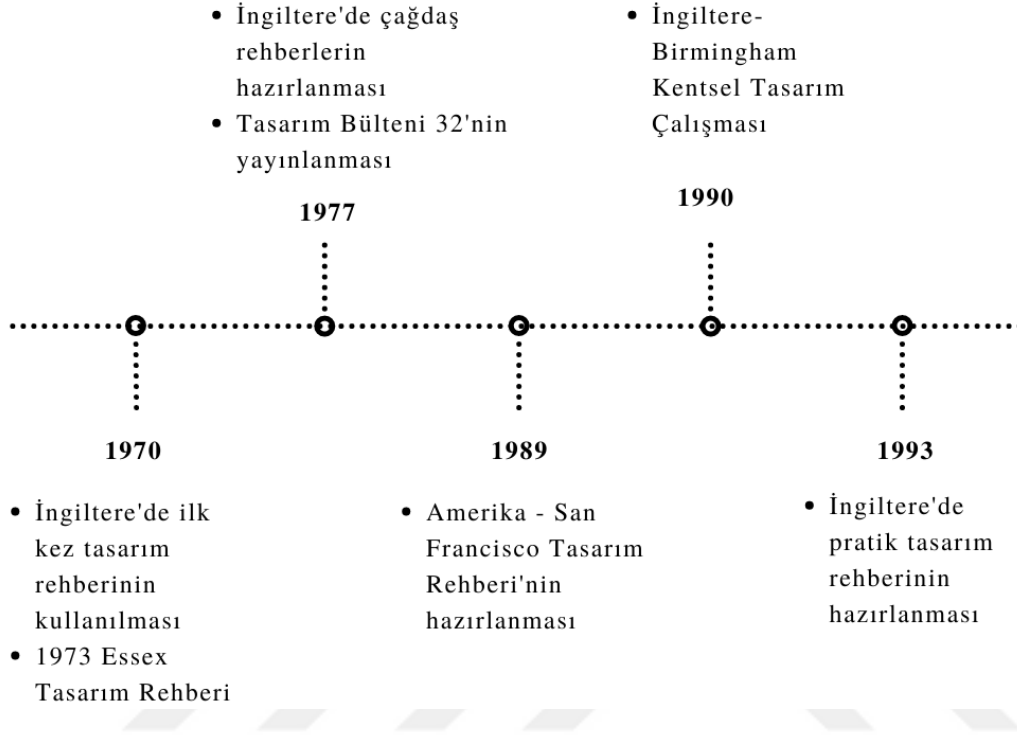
• İngiltere'de çağdaş rehberlerin hazırlanması
• Tasarım Bülteni 32'nin yayınlanması

1977

• İngiltere-Birmingham Kentsel Tasarım Çalışması

1990

1970

• İngiltere'de ilk kez tasarım rehberinin kullanılması
• 1973 Essex Tasarım Rehberi

1989

• Amerika - San Francisco Tasarım Rehberi'nin hazırlanması

1993

• İngiltere'de pratik tasarım rehberinin hazırlanması